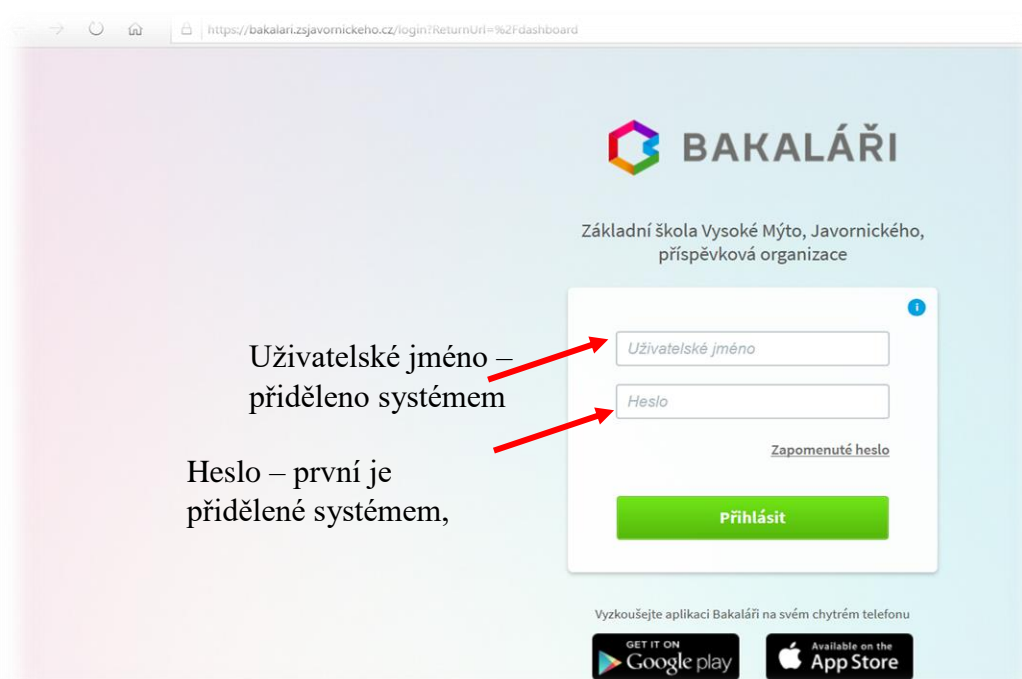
https://bakalari.zsjavornickeho.cz/login?ReturnUrl=%2Fdashboard

BAKALÁŘI

Základní škola Vysoké Mýto, Javornického, příspěvková organizace

Uživatelské jméno – přiděleno systémem

Uživatelské jméno

Heslo

Zapomenuté heslo

Heslo – první je přidělené systémem,

Přihlásit

Vyzkoušejte aplikaci Bakaláři na svém chytrém telefonu

GET IT ON Google play

Available on the App Store